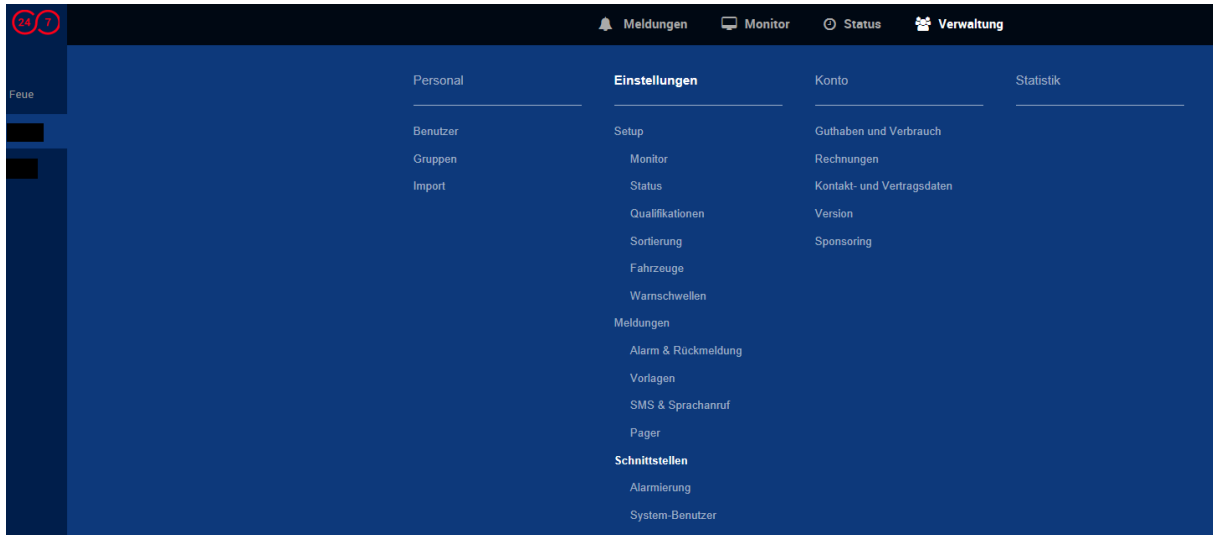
24 7

Meldungen Monitor Status Verwaltung

Feue

Personal

Benutzer
Gruppen
Import

Einstellungen

Setup
Monitor
Status
Qualifikationen
Sortierung
Fahrzeuge
Warnschwellen
Meldungen
Alarm & Rückmeldung
Vorlagen
SMS & Sprachanruf
Pager
Schnittstellen
Alarmierung
System-Benutzer

Konto

Guthaben und Verbrauch
Rechnungen
Kontakt- und Vertragsdaten
Version
Sponsoring

Statistik